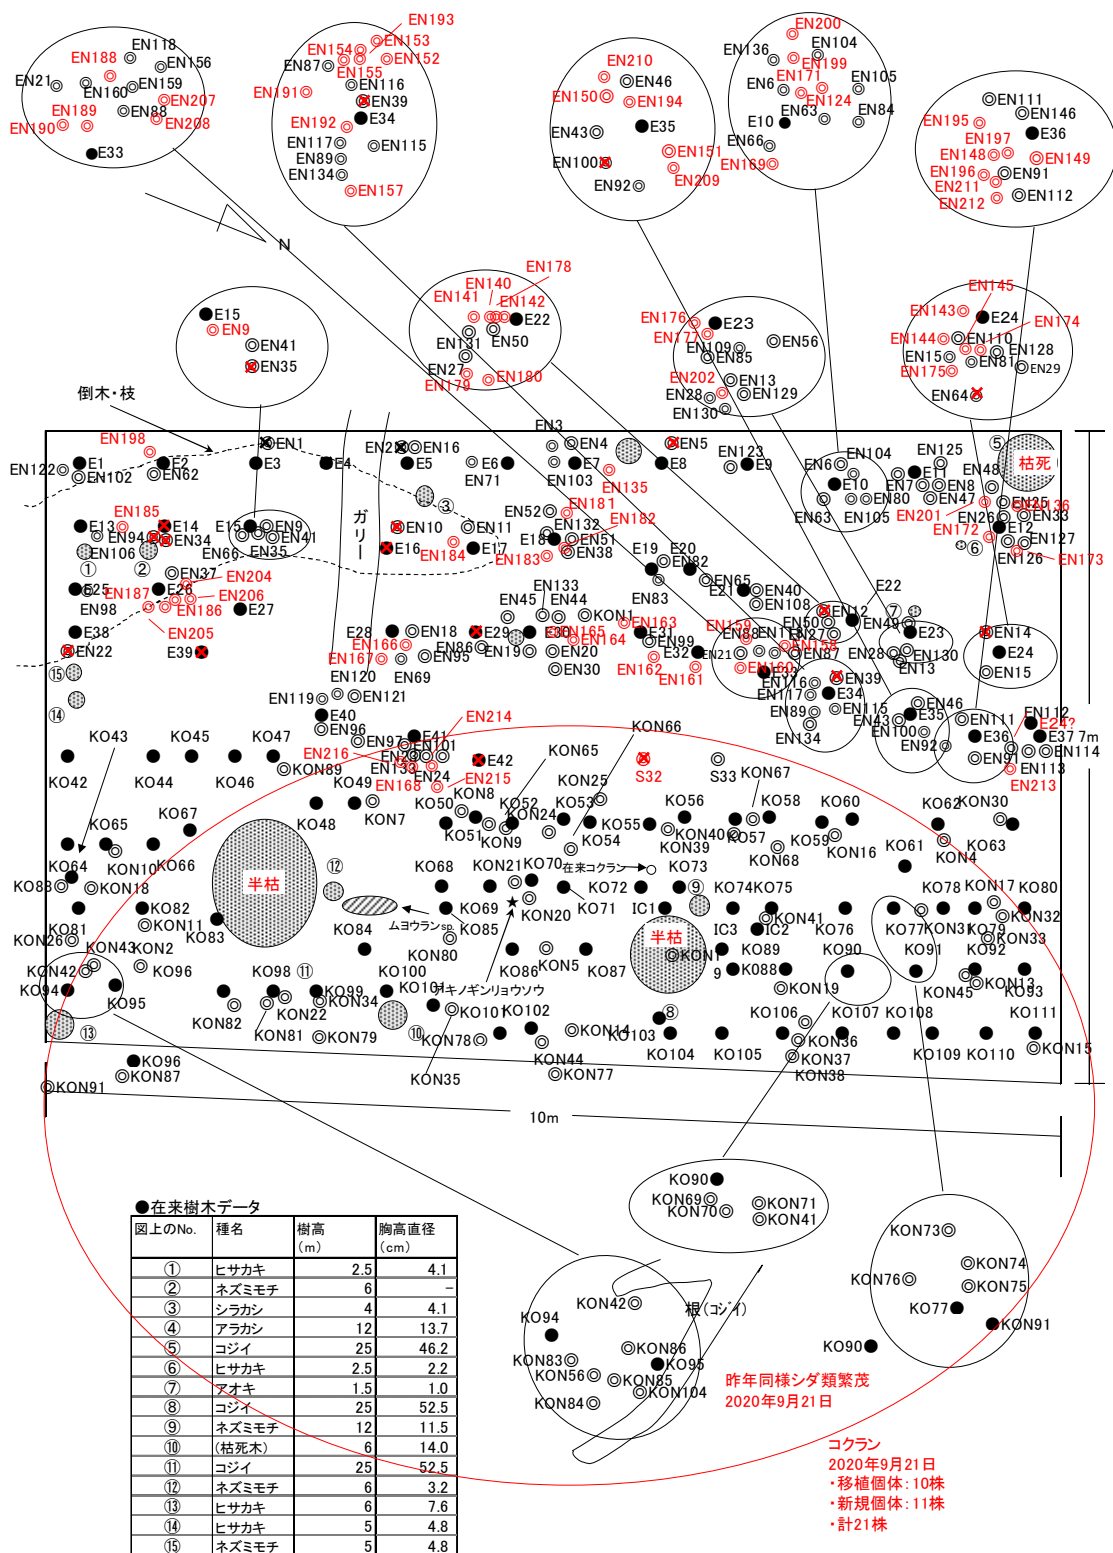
EN118
EN188
EN156
EN21
EN159
EN160
EN189
EN88
EN207
EN190
EN208
EN33

EN193
EN154
EN153
EN87
EN152
EN155
EN191
EN116
EN39
EN192
E34
EN117
EN115
EN89
EN134
EN157

EN210
EN46
EN150
EN194
EN43
E35
EN100
EN151
EN92
EN209

EN200
EN136
EN104
EN199
EN6
EN171
EN105
EN124
E10
EN63
EN84
EN66
EN169

EN111
EN195
EN146
EN197
E36
EN148
EN149
EN196
EN91
EN211
EN212
EN112

N

E15
EN9
EN41
EN35

EN178
EN140
EN141
EN142
E22
EN131
EN50
EN27
EN179
EN180

EN176
E23
EN177
EN109
EN56
EN85
EN202
E13
EN28
EN129
EN130

EN145
EN143
E24
EN174
EN144
EN110
EN15
EN128
EN175
EN81
EN29
EN64

倒木・枝

EN198
EN1
EN122
E1
E2
E3
E4
EN2
EN16
E5
E6
EN3
EN4
EN5
EN102
EN62
EN71
EN103
E7
E8
EN123
E9
EN125
⑤
枯死
EN6
EN104
EN7
E11
EN48
E10
EN8
EN135
EN80
EN47
EN63
EN105
EN201
EN25
EN136
EN26
EN33
EN185
E13
E14
E15
EN9
EN10
EN11
③
EN52
EN181
EN172
E12
ガリー
EN94
EN34
EN41
EN132
EN182
E16
E17
E18
EN51
EN127
EN106
EN66
EN35
EN184
EN183
EN38
E19
E20
⑥
EN126
EN173
①
②
EN37
EN204
EN92
EN65
E21
EN40
E25
EN187
E26
EN206
EN133
E22
EN98
EN186
E27
EN45
EN44
EN83
EN108
EN12
⑦
EN1
EN163
EN50
EN49
E23
E38
EN205
E28
EN18
E29
E30
EN165
EN159
EN88
EN11
EN27
EN14
EN22
E39
EN166
EN86
EN164
EN31
EN99
EN158
E24
EN167
EN95
EN19
EN20
E32
EN21
EN87
EN28
EN130
⑮
EN120
EN69
EN30
EN162
EN160
EN13
EN15
EN161
EN39
EN116
EN119
EN121
EN117
E34
EN46
EN112
⑭
E40
EN214
EN89
EN115
E35
EN111
EN24?
EN96
EN43
EN134
EN100
E36
E37 7m
KO43
KO45
KO47
EN97
E41
EN101
KON66
EN92
EN114
EN216
EN23
E42
EN91
EN113
KON89
EN13
E24
EN215
KON65
S32
S33
KON67
KO42
KO44
KO46
KO49
EN168
KON25
EN213
KON8
KO50
KO52
KO53
KO56
KO58
KO60
KO62
KON30
KO67
KON24
KO65
KO48
KON7
KO55
KON40
KO57
KO59
KO51
KO54
KON9
KON39
KON16
KO61
KO63
KON10
KO66
KON68
KON4
KO64
⑫
KO68
KON21
KO70
在来コクラン
KO73
半枯
KO72
⑨
KO74
KO75
KO78
KON17
KO80
KO88
KON18
KO69
KO71
IC1
KO82
ムヨウランsp.
KON20
KON41
KON32
KO81
KON11
KO84
KO85
IC3
IC2
KO76
KO77
KON31
KO79
KO83
半枯
KON33
KON26
KON43
KON2
KON80
KON1
KO89
KO90
KO91
KO92
KON42
KO96
KO98
⑪
KO100
KO86
KON5
KO87
9
KO88
KON13
KON19
KON45
KO93
KO94
KO95
KON99
KO101
キノギンリョウソウ
KO102
KON34
KON22
KO10
KO106
KO107
KO108
KO111
KON82
KON81
KON79
⑩
KON78
⑧
KON14
KO103
KON36
⑬
KO104
KO105
KO109
KO110
KON15
KON44
KON37
KO96
KON77
KON38
KON87
KON35
KON91
10m

KO90
KON69
KON71
KON70
KON41

KON73
KON74
KON76
KON75
KO77
KON91
KO90

KON42
根(コジイ)
KO94
KON86
KON83
KO95
KON56
KON85
KON104
KON84

昨年同様シダ類繁茂
2020年9月21日

コクラン
2020年9月21日
・移植個体:10株
・新規個体:11株
・計21株

●在来樹木データ

| 図上のNo. | 種名 | 樹高(m) | 胸高直径(cm) |
|---|---|---|---|
| ① | ヒサカキ | 2.5 | 4.1 |
| ② | ネズミモチ | 6 | - |
| ③ | シラカシ | 4 | 4.1 |
| ④ | アラカシ | 12 | 13.7 |
| ⑤ | コジイ | 25 | 46.2 |
| ⑥ | ヒサカキ | 2.5 | 2.2 |
| ⑦ | アオキ | 1.5 | 1.0 |
| ⑧ | コジイ | 25 | 52.5 |
| ⑨ | ネズミモチ | 12 | 11.5 |
| ⑩ | (枯死木) | 6 | 14.0 |
| ⑪ | コジイ | 25 | 52.5 |
| ⑫ | ネズミモチ | 6 | 3.2 |
| ⑬ | ヒサカキ | 6 | 7.6 |
| ⑭ | ヒサカキ | 5 | 4.8 |
| ⑮ | ネズミモチ | 5 | 4.8 |